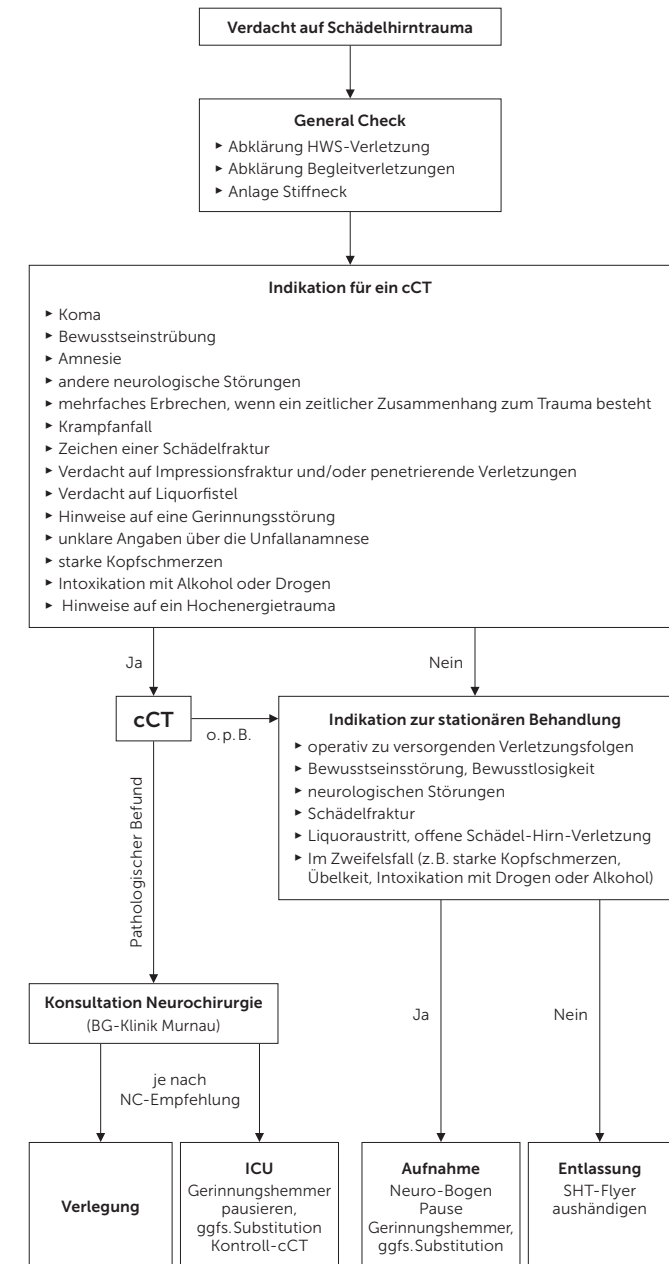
Verdacht auf Schädelhirntrauma

General Check
- Abklärung HWS-Verletzung
- Abklärung Begleitverletzungen
- Anlage Stiffneck

Indikation für ein cCT
- Koma
- Bewusstseinstrübung
- Amnesie
- andere neurologische Störungen
- mehrfaches Erbrechen, wenn ein zeitlicher Zusammenhang zum Trauma besteht
- Krampfanfall
- Zeichen einer Schädelfraktur
- Verdacht auf Impressionsfraktur und/oder penetrierende Verletzungen
- Verdacht auf Liquorfistel
- Hinweise auf eine Gerinnungsstörung
- unklare Angaben über die Unfallanamnese
- starke Kopfschmerzen
- Intoxikation mit Alkohol oder Drogen
- Hinweise auf ein Hochenergietrauma

Ja

Nein

cCT

o. p. B.

Indikation zur stationären Behandlung
- operativ zu versorgenden Verletzungsfolgen
- Bewusstseinsstörung, Bewusstlosigkeit
- neurologischen Störungen
- Schädelfraktur
- Liquoraustritt, offene Schädel-Hirn-Verletzung
- Im Zweifelsfall (z.B. starke Kopfschmerzen, Übelkeit, Intoxikation mit Drogen oder Alkohol)

Pathologischer Befund

Konsultation Neurochirurgie
(BG-Klinik Murnau)

je nach NC-Empfehlung

Ja

Nein

Verlegung

ICU
Gerinnungshemmer pausieren, ggfs. Substitution Kontroll-cCT

Aufnahme
Neuro-Bogen
Pause Gerinnungshemmer, ggfs. Substitution

Entlassung
SHT-Flyer aushändigen